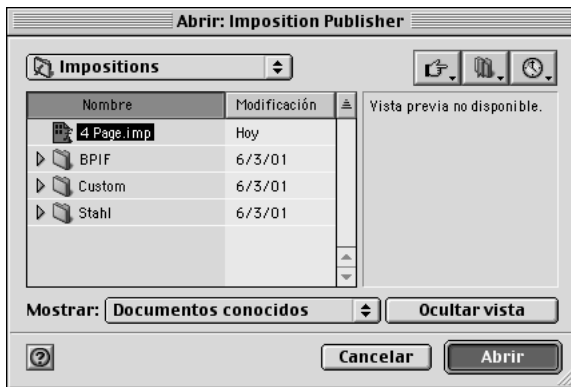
Abrir: Imposition Publisher

Impositions

| Nombre | Modificación |
|---|---|
| 4 Page.imp | Hoy |
| BPIF | 6/3/01 |
| Custom | 6/3/01 |
| Stahl | 6/3/01 |

Vista previa no disponible.

Mostrar: Documentos conocidos

Ocultar vista

Cancelar

Abrir